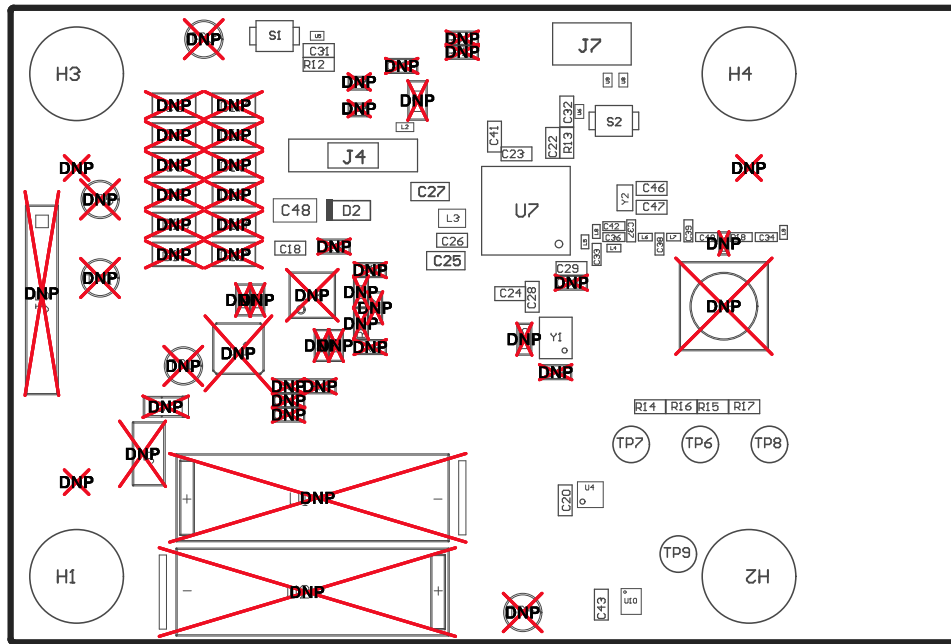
DNP
S1
U5
C31
R12
DNP
DNP
J7
H3
DNP
DNP
H4
DNP
DNP
U8
U9
DNP DNP
DNP DNP
DNP
U6
C32
S2
L2
DNP DNP
C41
C22
R13
DNP DNP
J4
C23
DNP
DNP
DNP DNP
C27
C46
DNP
Y2
C48
D2
U7
C47
DNP DNP
L3
C42
DNP DNP
C26
C36
C18
DNP
DNP
C25
C29
DNP
DNP
DNP
C34
DNP
C24
DNP
C28
DNP
DNP
DNP
DNP
DNP
DNP
DNP
DNP
Y1
DNP
DNP
DNP
DNP
DNP
DNP
DNP
DNP
R14
R16
R15
R17
DNP
TP7
TP6
TP8
DNP
+
DNP
−
U4
C20
DNP
H1
TP9
H2
−
DNP
+
DNP
C43
U10